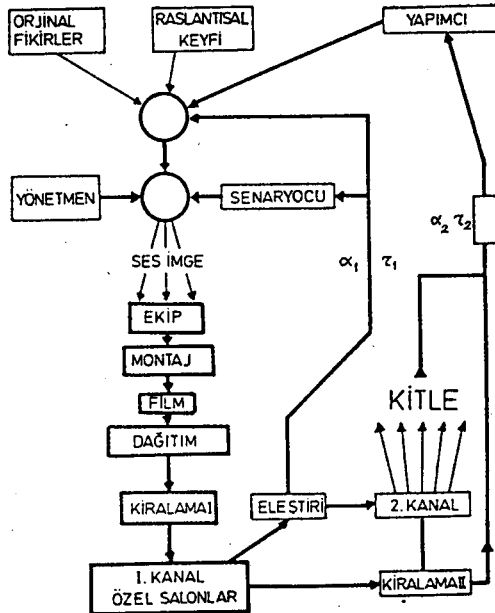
ORJİNAL FİKİRLER

RASLANTISAL KEYFİ

YAPIMCI

YÖNETMEN

SENARYOCU

$\alpha_2$ $\tau_2$

SES İMGE

$\alpha_1$ $\tau_1$

EKİP

MONTAJ

FİLM

DAĞITIM

KİTLE

KİRALAMA I

ELEŞTİRİ

2. KANAL

1. KANAL ÖZEL SALONLAR

KİRALAMA II